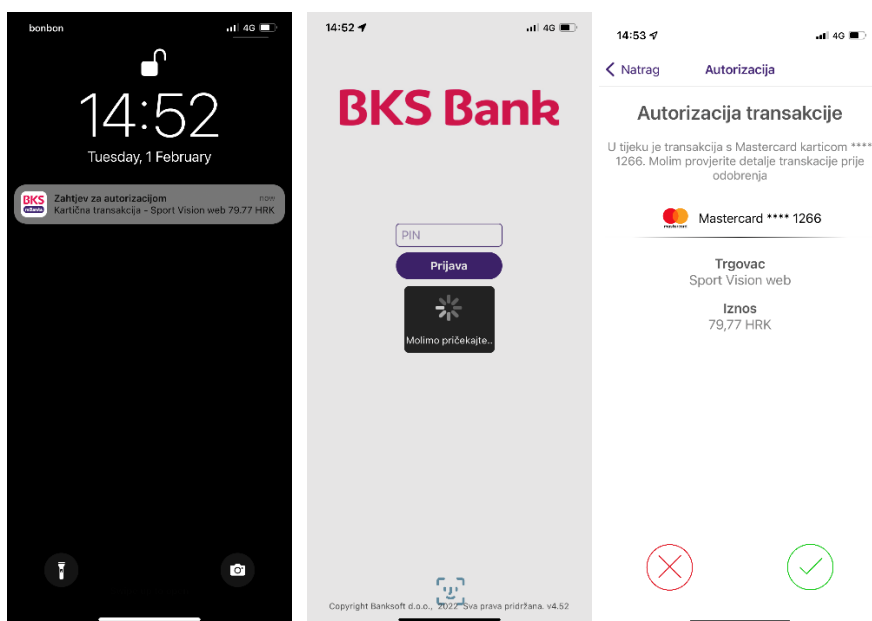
bonbon
4G

14:52
Tuesday, 1 February

BKS
Zahtjev za autorizacijom
now
Kartična transakcija - Sport Vision web 79.77 HRK

14:52
4G

BKS Bank

PIN
Prijava
Molimo pričekajte..

Copyright Banksoft d.o.o., 2022. Sva prava pridržana. v4.52

14:53
4G
Natrag
Autorizacija

Autorizacija transakcije

U tijeku je transakcija s Mastercard karticom **** 1266. Molim provjerite detalje transakcije prije odobrenja

Mastercard **** 1266

Trgovac
Sport Vision web

Iznos
79,77 HRK